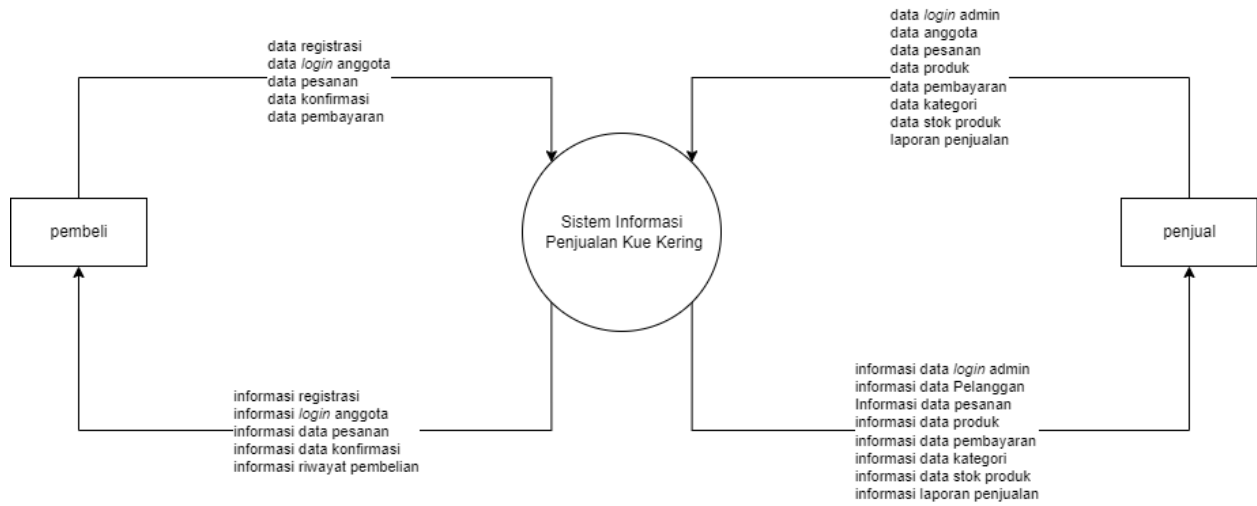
data registrasi
data login anggota
data pesanan
data konfirmasi
data pembayaran

data login admin
data anggota
data pesanan
data produk
data pembayaran
data kategori
data stok produk
laporan penjualan

pembeli

Sistem Informasi Penjualan Kue Kering

penjual

informasi registrasi
informasi login anggota
informasi data pesanan
informasi data konfirmasi
informasi riwayat pembelian

informasi data login admin
informasi data Pelanggan
Informasi data pesanan
informasi data produk
informasi data pembayaran
informasi data kategori
informasi data stok produk
informasi laporan penjualan